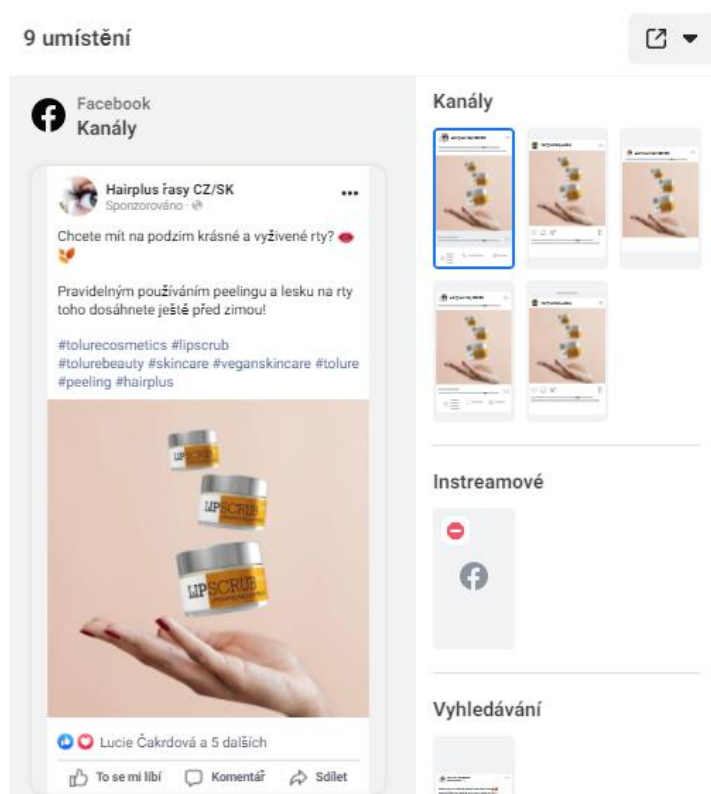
9 umístění

Facebook
Kanály

Hairplus řasy CZ/SK
Sponzorováno ·

Chcete mít na podzim krásné a vyživené rty? 👄 🍂

Pravidelným používáním peelingu a lesku na rty toho dosáhnete ještě před zimou!

#tolurecosmetics #lipscrub #tolurebeauty #skincare #veganskincare #tolure #peeling #hairplus

LIPSCRUB
LIPSCRUB
LIPSCRUB

Lucie Čakrdová a 5 dalších

To se mi líbí Komentář Sdílet

Kanály

Instreamové

Vyhledávání